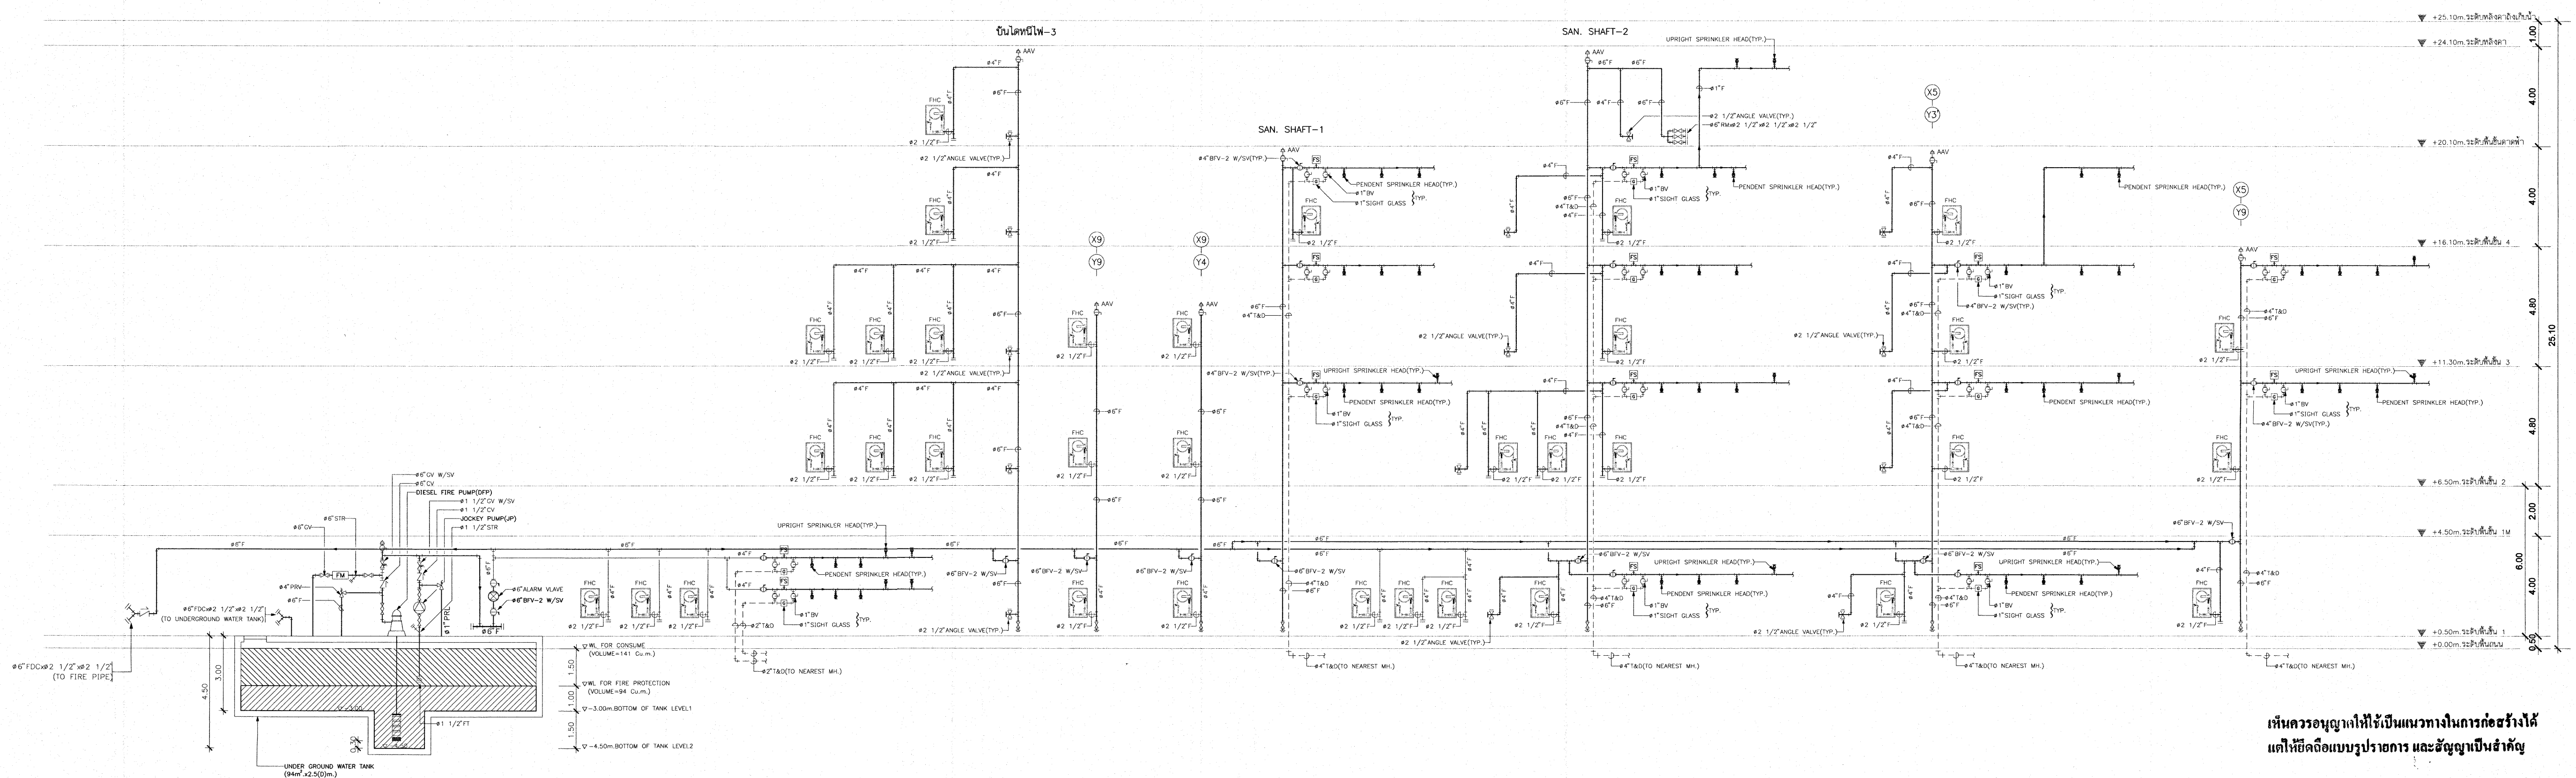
บันไดหนีไฟ-3

SAN. SHAFT-2

SAN. SHAFT-1

UPRIGHT SPRINKLER HEAD(TYP.)

PENDENT SPRINKLER HEAD(TYP.)

1" BV

1" SIGHT GLASS

TYP.

FHC

ø2 1/2"

ø2 1/2"ANGLE VALVE(TYP.)

ø4"F

ø6"F

AAV

ø4"BFV-2 W/SV(TYP.)

ø4"T&D

ø6"BFV-2 W/SV

X9

Y9

Y4

X5

Y3

▽ +25.10m. ระดับหลังคา

▽ +24.10m. ระดับหลังคา

▽ +20.10m. ระดับพื้นดาดฟ้า

▽ +16.10m. ระดับพื้นชั้น 4

▽ +11.30m. ระดับพื้นชั้น 3

▽ +6.50m. ระดับพื้นชั้น 2

▽ +4.50m. ระดับพื้นชั้น 1M

▽ +0.50m. ระดับพื้นชั้น 1

▽ +0.00m. ระดับพื้นถนน

1.00

4.00

4.00

4.80

4.80

2.00

6.00

4.00

0.50

25.10

ø6"CV W/SV

ø6"CV

DIESEL FIRE PUMP(DFP)

ø1 1/2"CV W/SV

ø1 1/2"CV

JOCKEY PUMP(JP)

ø1 1/2"STR

ø6"STR

ø6"CV

ø4"PRV

FM

ø6"ALARM VLAVE

ø6"BFV-2 W/SV

ø1"PRV

ø6"FDCxø2 1/2"xø2 1/2"
(TO UNDERGROUND WATER TANK)

ø6"FDCxø2 1/2"xø2 1/2"
(TO FIRE PIPE)

▽WL FOR CONSUME
(VOLUME=141 Cu.m.)

▽WL FOR FIRE PROTECTION
(VOLUME=94 Cu.m.)

▽ -3.00m.BOTTOM OF TANK LEVEL1

▽ -4.50m.BOTTOM OF TANK LEVEL2

1.50

1.00

1.50

3.00

4.50

ø1 1/2"FT

UNDER GROUND WATER TANK
(94m².x2.5(D)m.)

ø2"T&D(TO NEAREST MH.)

ø4"T&D(TO NEAREST MH.)

ø6"RMxø2 1/2"xø2 1/2"xø2 1/2"

ø2 1/2"ANGLE VALVE(TYP.)

เห็นควรอนุญาตให้ใช้เป็นแนวทางในการก่อสร้างได้
แต่ให้ยึดถือแบบรูปรายการ และสัญญาเป็นสำคัญ